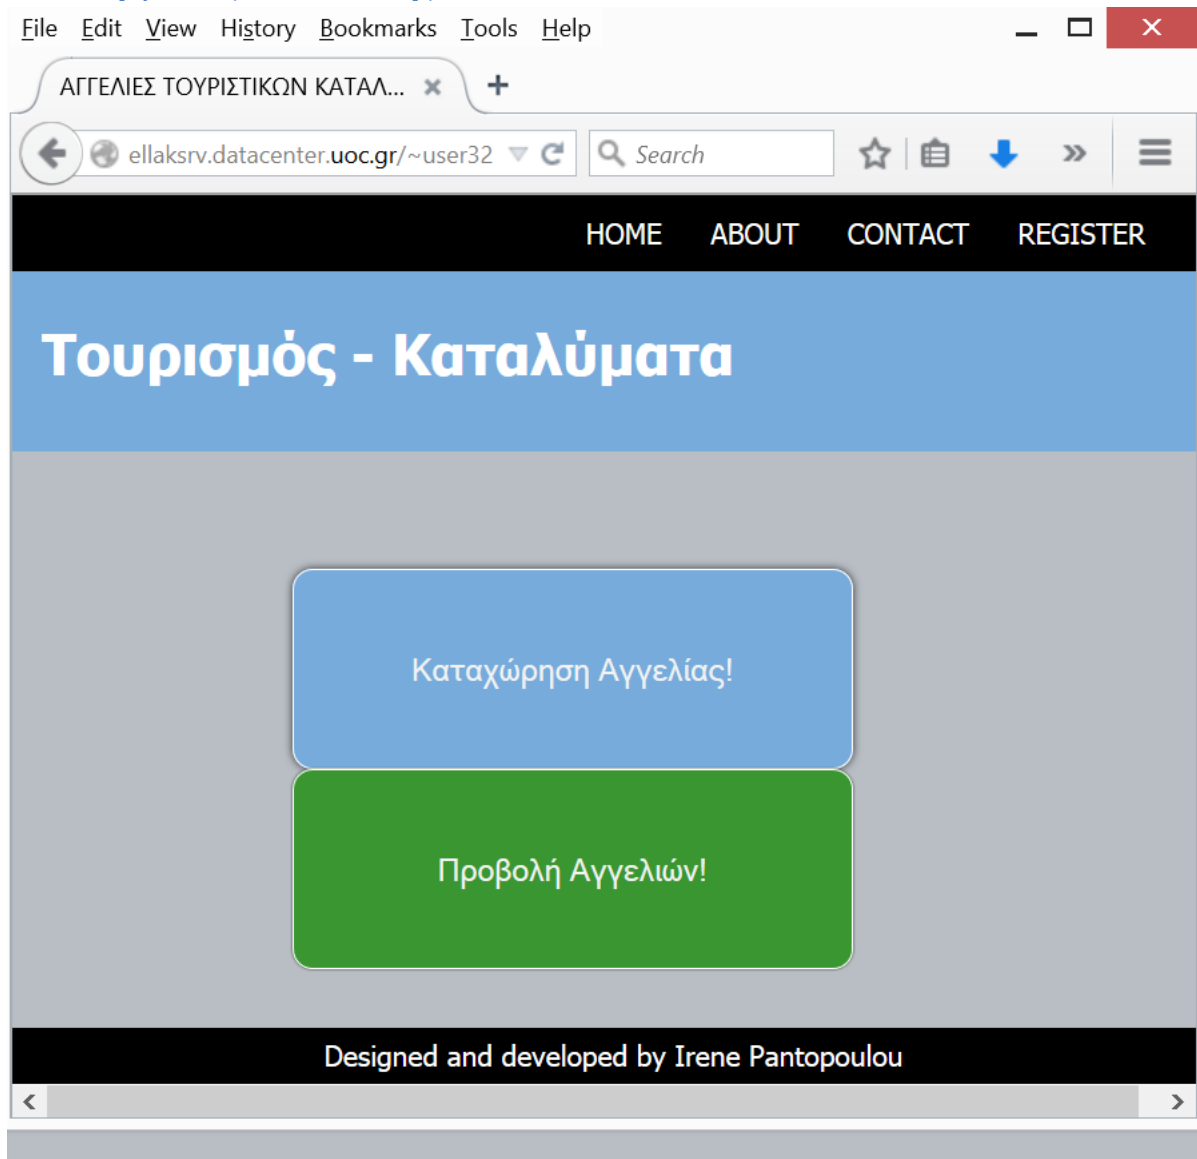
File Edit View History Bookmarks Tools Help

ΑΓΓΕΛΙΕΣ ΤΟΥΡΙΣΤΙΚΩΝ ΚΑΤΑΛ...

ellaksrv.datacenter.uoc.gr/~user32

Search

HOME ABOUT CONTACT REGISTER

Τουρισμός - Καταλύματα

Καταχώρηση Αγγελίας!

Προβολή Αγγελιών!

Designed and developed by Irene Pantopoulou